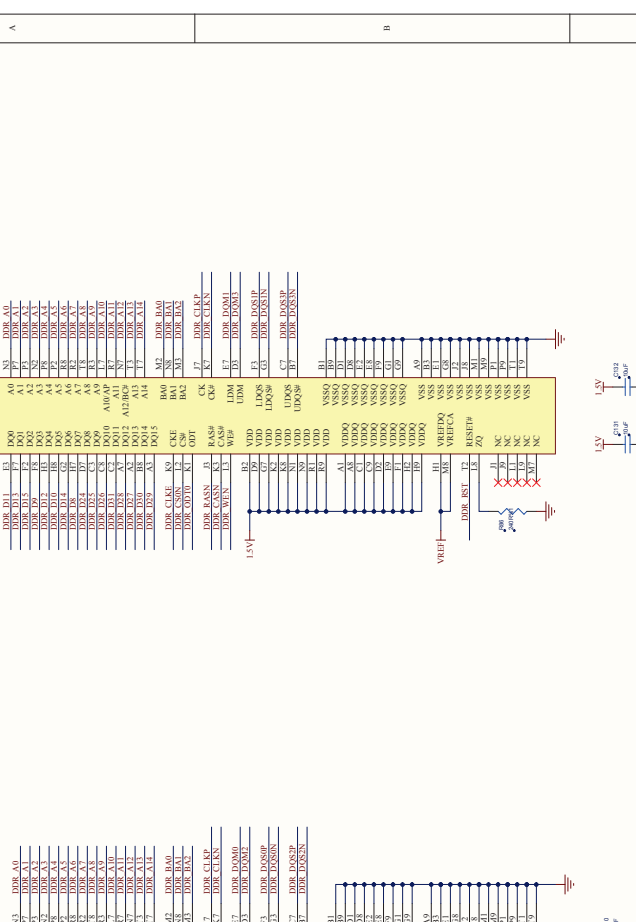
A

B

DDR_A0 DDR_A1 DDR_A2 DDR_A3 DDR_A4 DDR_A5 DDR_A6 DDR_A7 DDR_A8 DDR_A9 DDR_A10 DDR_A11 DDR_A12 DDR_A13 DDR_A14

DDR_BA0 DDR_BA1 DDR_BA2

DDR_CLKP DDR_CLKN

DDR_DQM1 DDR_DQM3

DDR_DQS1P DDR_DQS1N

DDR_DQS3P DDR_DQS3N

N3 P7 P3 N2 P8 P2 R8 R2 T8 R3 L7 R7 N7 T3 T7

M2 N8 M3

J7 K7

E7 D3

F3 G3

C7 B7

A0 A1 A2 A3 A4 A5 A6 A7 A8 A9 A10/AP A11 A12/BC# A13 A14

BA0 BA1 BA2

CK CK#

LDM UDM

LDQS LDQS#

UDQS UDQS#

VSSQ VSSQ VSSQ VSSQ VSSQ VSSQ VSSQ VSSQ VSSQ

B1 B9 D1 D8 E2 E8 F9 G1 G9

VSS VSS VSS VSS VSS VSS VSS VSS VSS VSS VSS VSS

A9 B3 E1 G8 J2 J8 M1 M9 P1 P9 T1 T9

DQ0 DQ1 DQ2 DQ3 DQ4 DQ5 DQ6 DQ7 DQ8 DQ9 DQ10 DQ11 DQ12 DQ13 DQ14 DQ15

E3 F7 F2 F8 H3 H8 G2 H7 D7 C3 C8 C2 A7 A2 B8 A3

DDR_D11 DDR_D13 DDR_D9 DDR_D15 DDR_D12 DDR_D10 DDR_D14 DDR_D8 DDR_D24 DDR_D25 DDR_D26 DDR_D31 DDR_D28 DDR_D27 DDR_D30 DDR_D29

CKE CS# ODT

K9 L2 K1

DDR_CLKE DDR_CSON DDR_ODT0

RAS# CAS# WE#

J3 K3 L3

DDR_RASN DDR_CASN DDR_WEN

VDD VDD VDD VDD VDD VDD VDD VDD VDD

B2 D9 G7 K2 K8 N1 N9 R1 R9

1.5V

VDDQ VDDQ VDDQ VDDQ VDDQ VDDQ VDDQ VDDQ VDDQ

A1 A8 C1 C9 D2 E9 F1 H2 H9

VREFDQ VREFCA

H1 M8

VREF

RESET# ZQ

T2 L8

DDR_RST

R98 240R1%

NC NC NC NC NC

J1 J9 L1 L9 M7

1.5V

C232 10uF

1.5V

C231 10uF

DDR_A0 DDR_A1 DDR_A2 DDR_A3 DDR_A4 DDR_A5 DDR_A6 DDR_A7 DDR_A8 DDR_A9 DDR_A10 DDR_A11 DDR_A12 DDR_A13 DDR_A14

DDR_BA0 DDR_BA1 DDR_BA2

DDR_CLKP DDR_CLKN

DDR_DQM0 DDR_DQM2

DDR_DQS0P DDR_DQS0N

DDR_DQS2P DDR_DQS2N